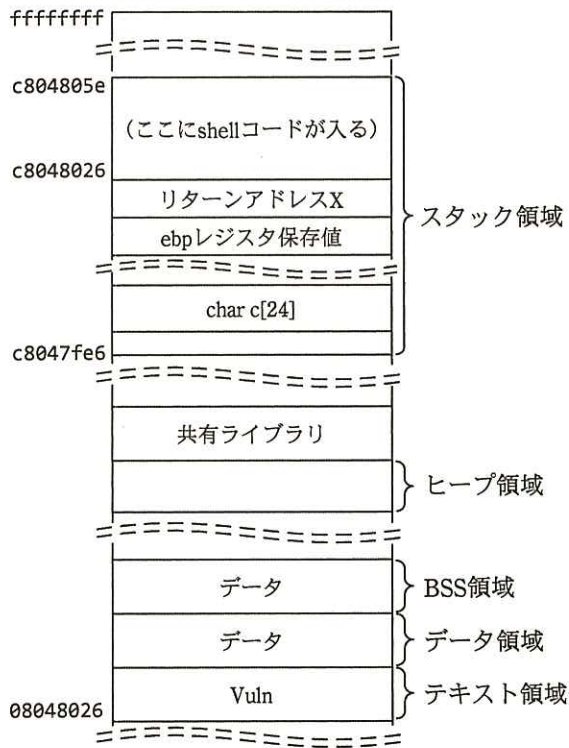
ffffffff

c804805e

（ここにshellコードが入る）

c8048026

リターンアドレスX

ebpレジスタ保存値

スタック領域

char c[24]

c8047fe6

共有ライブラリ

ヒープ領域

データ

BSS領域

データ

データ領域

Vuln

テキスト領域

08048026